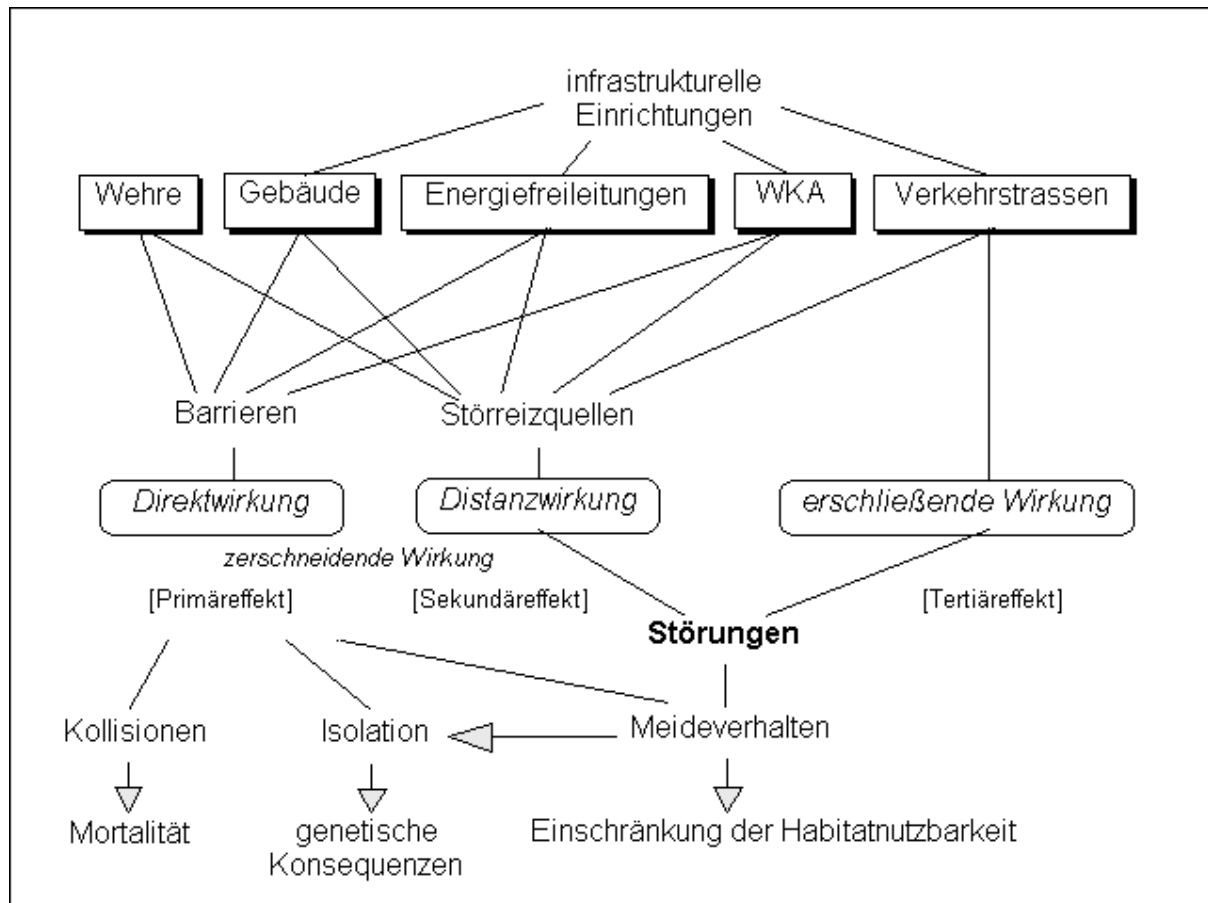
infrastrukturelle Einrichtungen

Wehre

Gebäude

Energiefreileitungen

WKA

Verkehrstrassen

Barrieren

Störreizquellen

*Direktwirkung*

*Distanzwirkung*

*erschließende Wirkung*

*zerschneidende Wirkung*

[Primäreffekt]

[Sekundäreffekt]

[Tertiäreffekt]

**Störungen**

Kollisionen

Isolation

Meideverhalten

Mortalität

genetische Konsequenzen

Einschränkung der Habitatnutzbarkeit